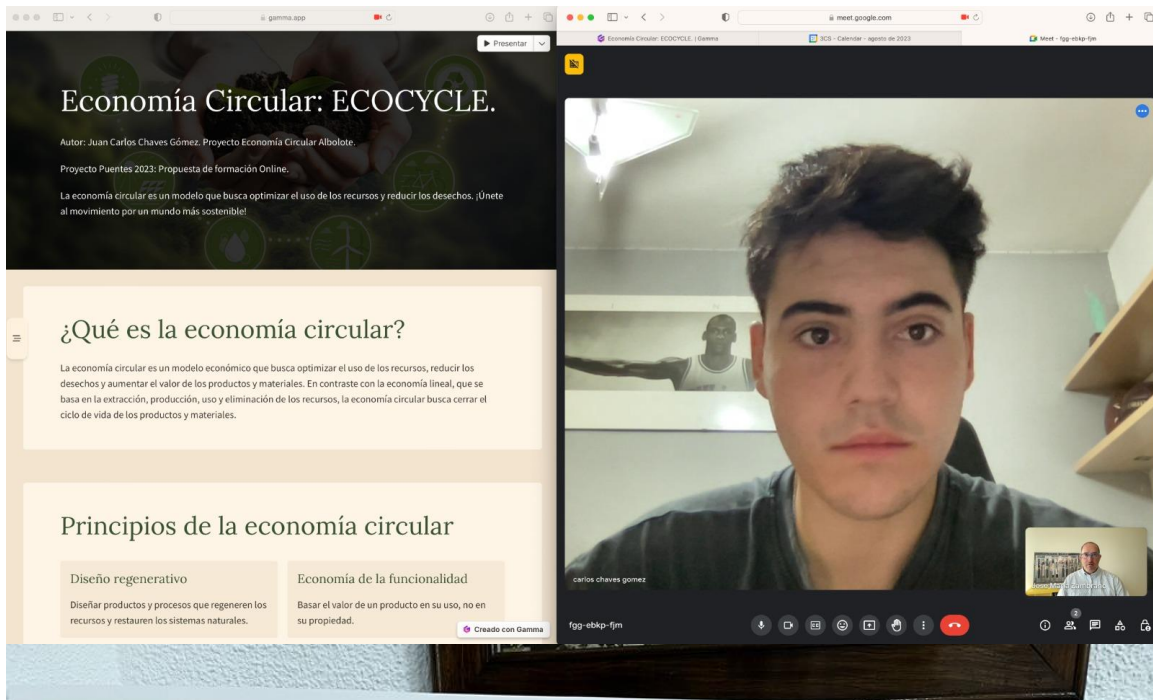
gamma.app

Presentar

Economía Circular: ECOCYCLE.

Autor: Juan Carlos Chaves Gómez. Proyecto Economía Circular Albolote.

Proyecto Puentes 2023: Propuesta de formación Online.

La economía circular es un modelo que busca optimizar el uso de los recursos y reducir los desechos. ¡Únete al movimiento por un mundo más sostenible!

¿Qué es la economía circular?

La economía circular es un modelo económico que busca optimizar el uso de los recursos, reducir los desechos y aumentar el valor de los productos y materiales. En contraste con la economía lineal, que se basa en la extracción, producción, uso y eliminación de los recursos, la economía circular busca cerrar el ciclo de vida de los productos y materiales.

Principios de la economía circular

Diseño regenerativo

Diseñar productos y procesos que regeneren los recursos y restauren los sistemas naturales.

Economía de la funcionalidad

Basar el valor de un producto en su uso, no en su propiedad.

Creado con Gamma

meet.google.com

Economía Circular: ECOCYCLE. | Gamma

3CS - Calendar - agosto de 2023

Meet - fgg-ebkp-fjm

carlos chaves gomez

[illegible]

fgg-ebkp-fjm

2